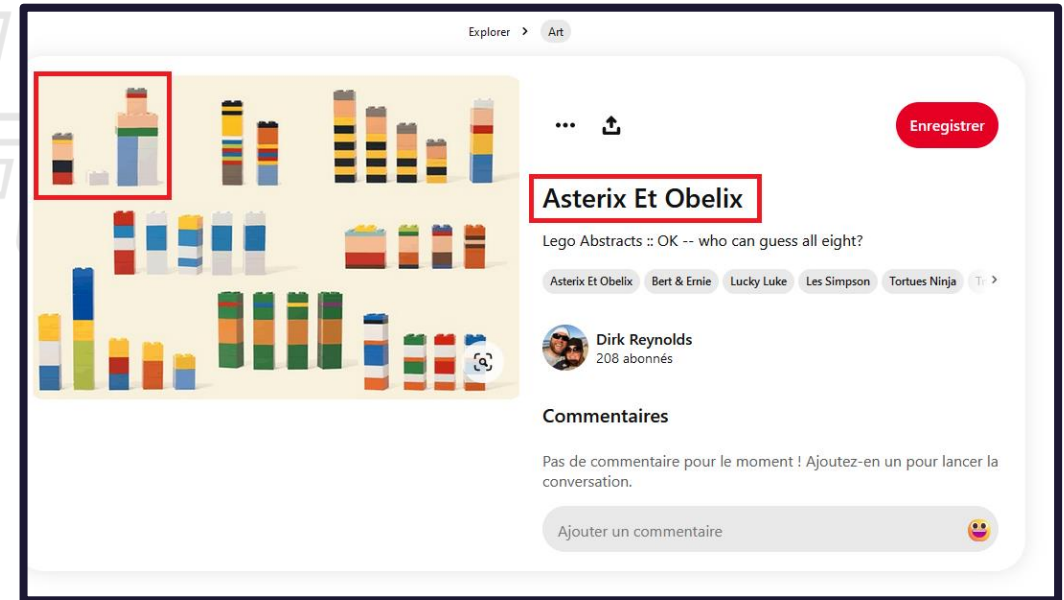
Explorer > Art

Enregistrer

Asterix Et Obelix

Lego Abstracts :: OK -- who can guess all eight?

Asterix Et Obelix | Bert & Ernie | Lucky Luke | Les Simpson | Tortues Ninja | T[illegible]

Dirk Reynolds
208 abonnés

Commentaires

Pas de commentaire pour le moment ! Ajoutez-en un pour lancer la conversation.

Ajouter un commentaire